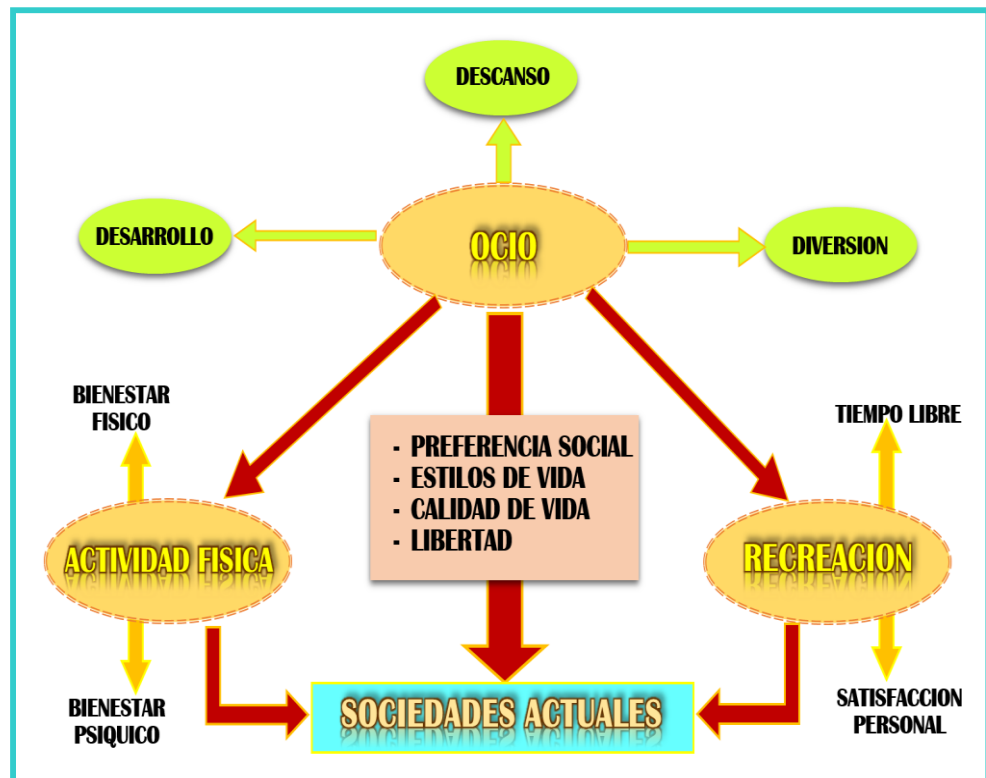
DESCANSO

DESARROLLO

OCIO

DIVERSION

BIENESTAR FISICO

- PREFERENCIA SOCIAL
- ESTILOS DE VIDA
- CALIDAD DE VIDA
- LIBERTAD

TIEMPO LIBRE

ACTIVIDAD FISICA

RECREACION

BIENESTAR PSIQUICO

SOCIEDADES ACTUALES

SATISFACCION PERSONAL